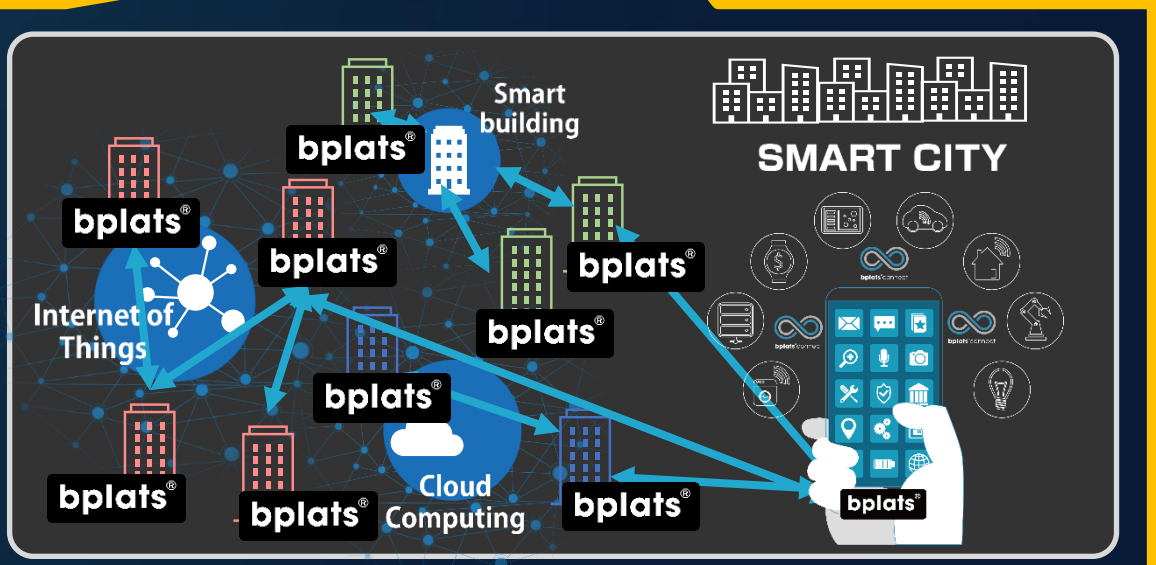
Smart building

bplats®

SMART CITY

bplats®

bplats®

bplats®

bplats connect

bplats®

bplats connect

bplats connect

Internet of Things

bplats®

bplats®

bplats®

Cloud Computing

bplats®

bplats®

bplats®